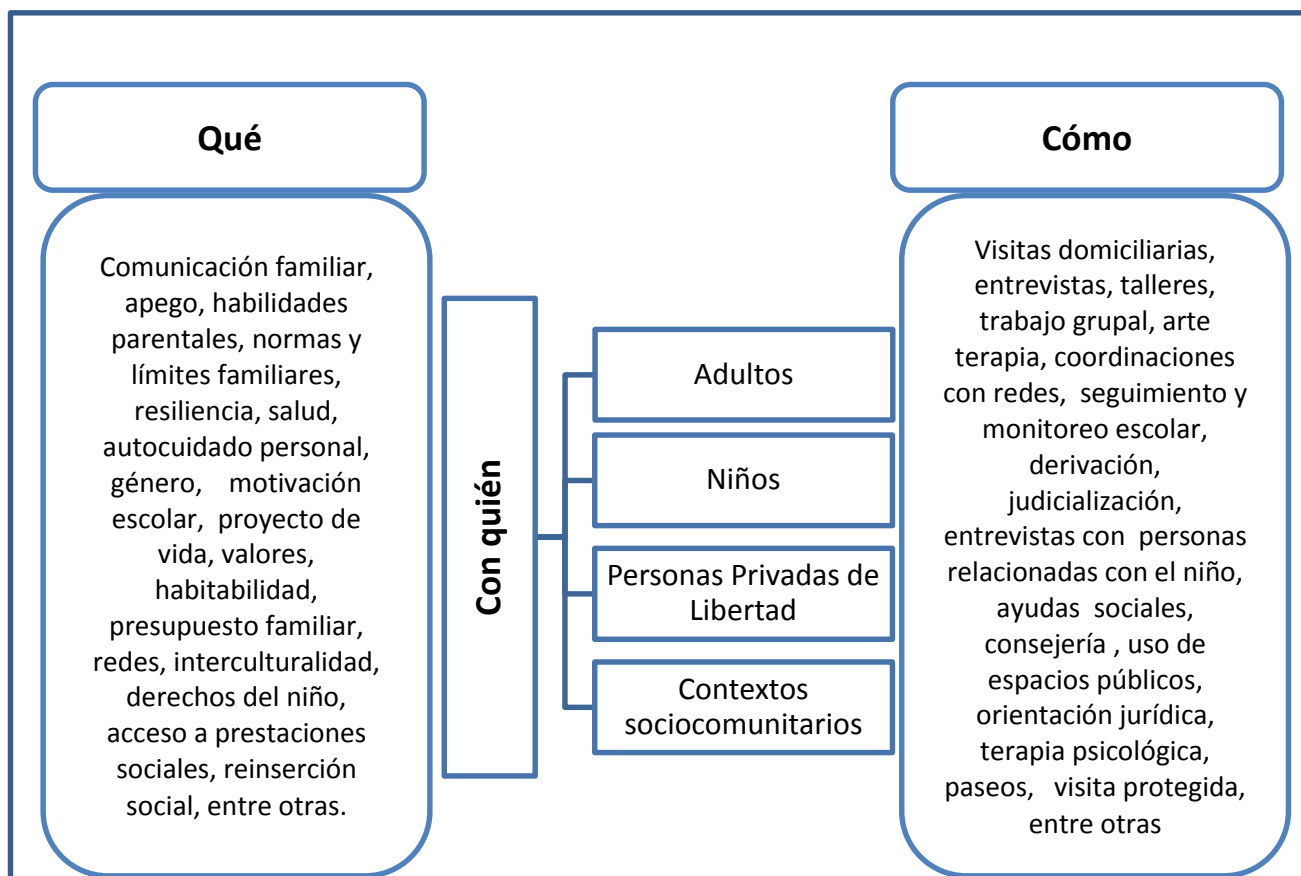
Qué

Comunicación familiar, apego, habilidades parentales, normas y límites familiares, resiliencia, salud, autocuidado personal, género, motivación escolar, proyecto de vida, valores, habitabilidad, presupuesto familiar, redes, interculturalidad, derechos del niño, acceso a prestaciones sociales, reinserción social, entre otras.

Con quién

Adultos

Niños

Personas Privadas de Libertad

Contextos sociocomunitarios

Cómo

Visitas domiciliarias, entrevistas, talleres, trabajo grupal, arte terapia, coordinaciones con redes, seguimiento y monitoreo escolar, derivación, judicialización, entrevistas con personas relacionadas con el niño, ayudas sociales, consejería , uso de espacios públicos, orientación jurídica, terapia psicológica, paseos, visita protegida, entre otras